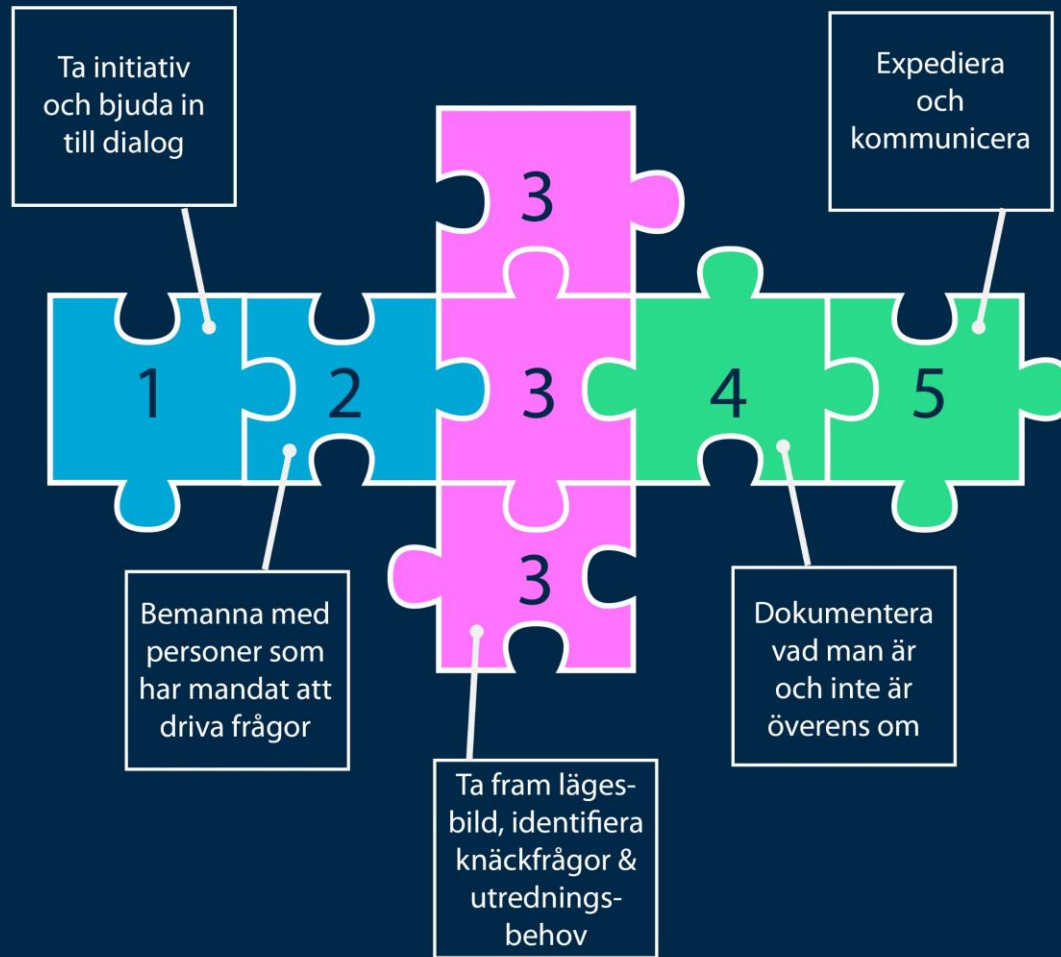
Ta initiativ och bjuda in till dialog

Expediera och kommunicera

3

1

2

3

4

5

3

Bemanna med personer som har mandat att driva frågor

Dokumentera vad man är och inte är överens om

Ta fram lägesbild, identifiera knäckfrågor & utredningsbehov